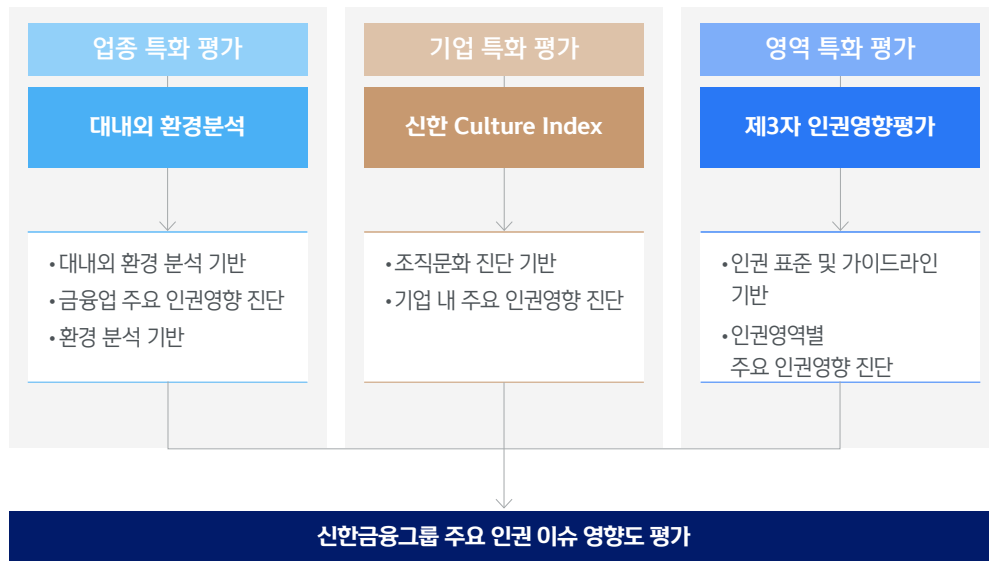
업종 특화 평가

대내외 환경분석

• 대내외 환경 분석 기반
• 금융업 주요 인권영향 진단
• 환경 분석 기반

기업 특화 평가

신한 Culture Index

• 조직문화 진단 기반
• 기업 내 주요 인권영향 진단

영역 특화 평가

제3자 인권영향평가

• 인권 표준 및 가이드라인 기반
• 인권영역별 주요 인권영향 진단

신한금융그룹 주요 인권 이슈 영향도 평가